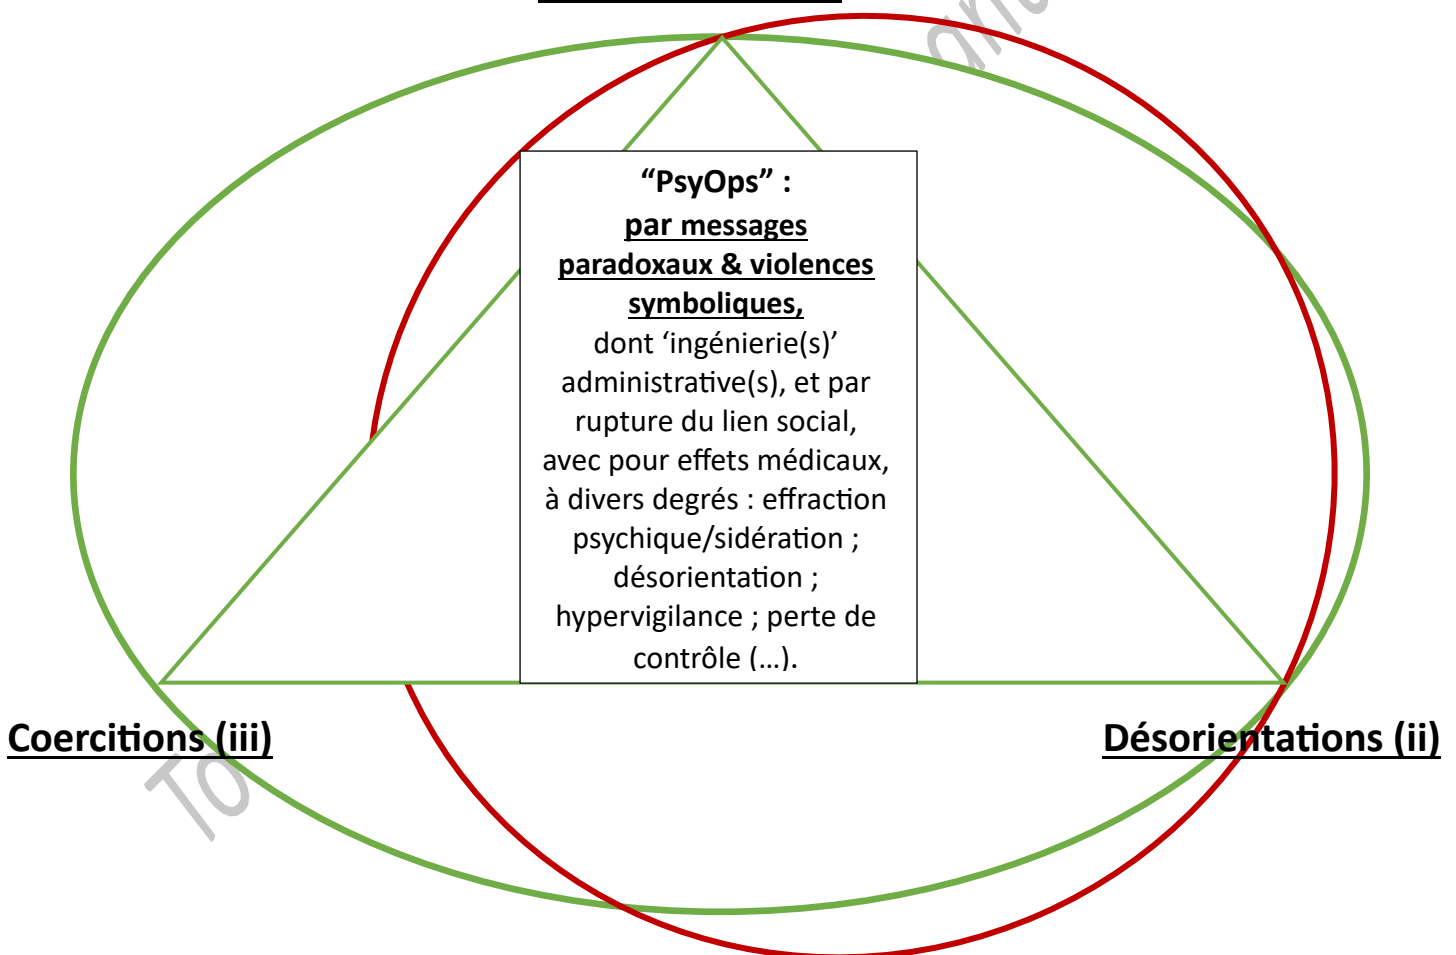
“PsyOps” :
par messages paradoxaux & violences symboliques,
dont ‘ingénierie(s)’ administrative(s), et par rupture du lien social, avec pour effets médicaux, à divers degrés : effraction psychique/sidération ; désorientation ; hypervigilance ; perte de contrôle (…).

Coercitions (iii)

Désorientations (ii)

To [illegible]